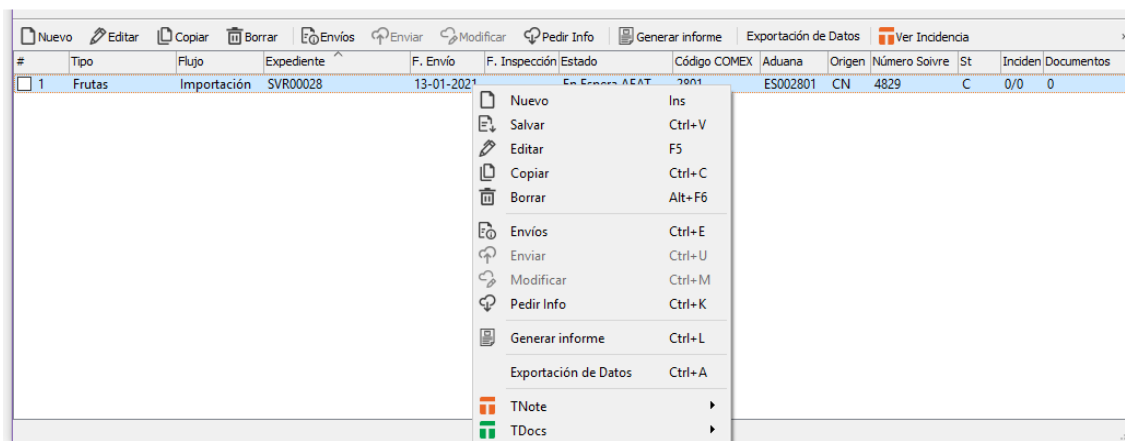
Nuevo Editar Copiar Borrar Envíos Enviar Modificar Pedir Info Generar informe Exportación de Datos Ver Incidencia

| # | Tipo | Flujo | Expediente | F. Envío | F. Inspección | Estado | Código COMEX | Aduana | Origen | Número Soivre | St | Inciden | Documentos |
|---|---|---|---|---|---|---|---|---|---|---|---|---|---|
| 1 | Frutas | Importación | SVR00028 | 13-01-2021 | | En Espera AEAT | 2801 | ES002801 | CN | 4829 | C | 0/0 | 0 |

Nuevo Ins
Salvar Ctrl+V
Editar F5
Copiar Ctrl+C
Borrar Alt+F6
Envíos Ctrl+E
Enviar Ctrl+U
Modificar Ctrl+M
Pedir Info Ctrl+K
Generar informe Ctrl+L
Exportación de Datos Ctrl+A
TNote
TDocs